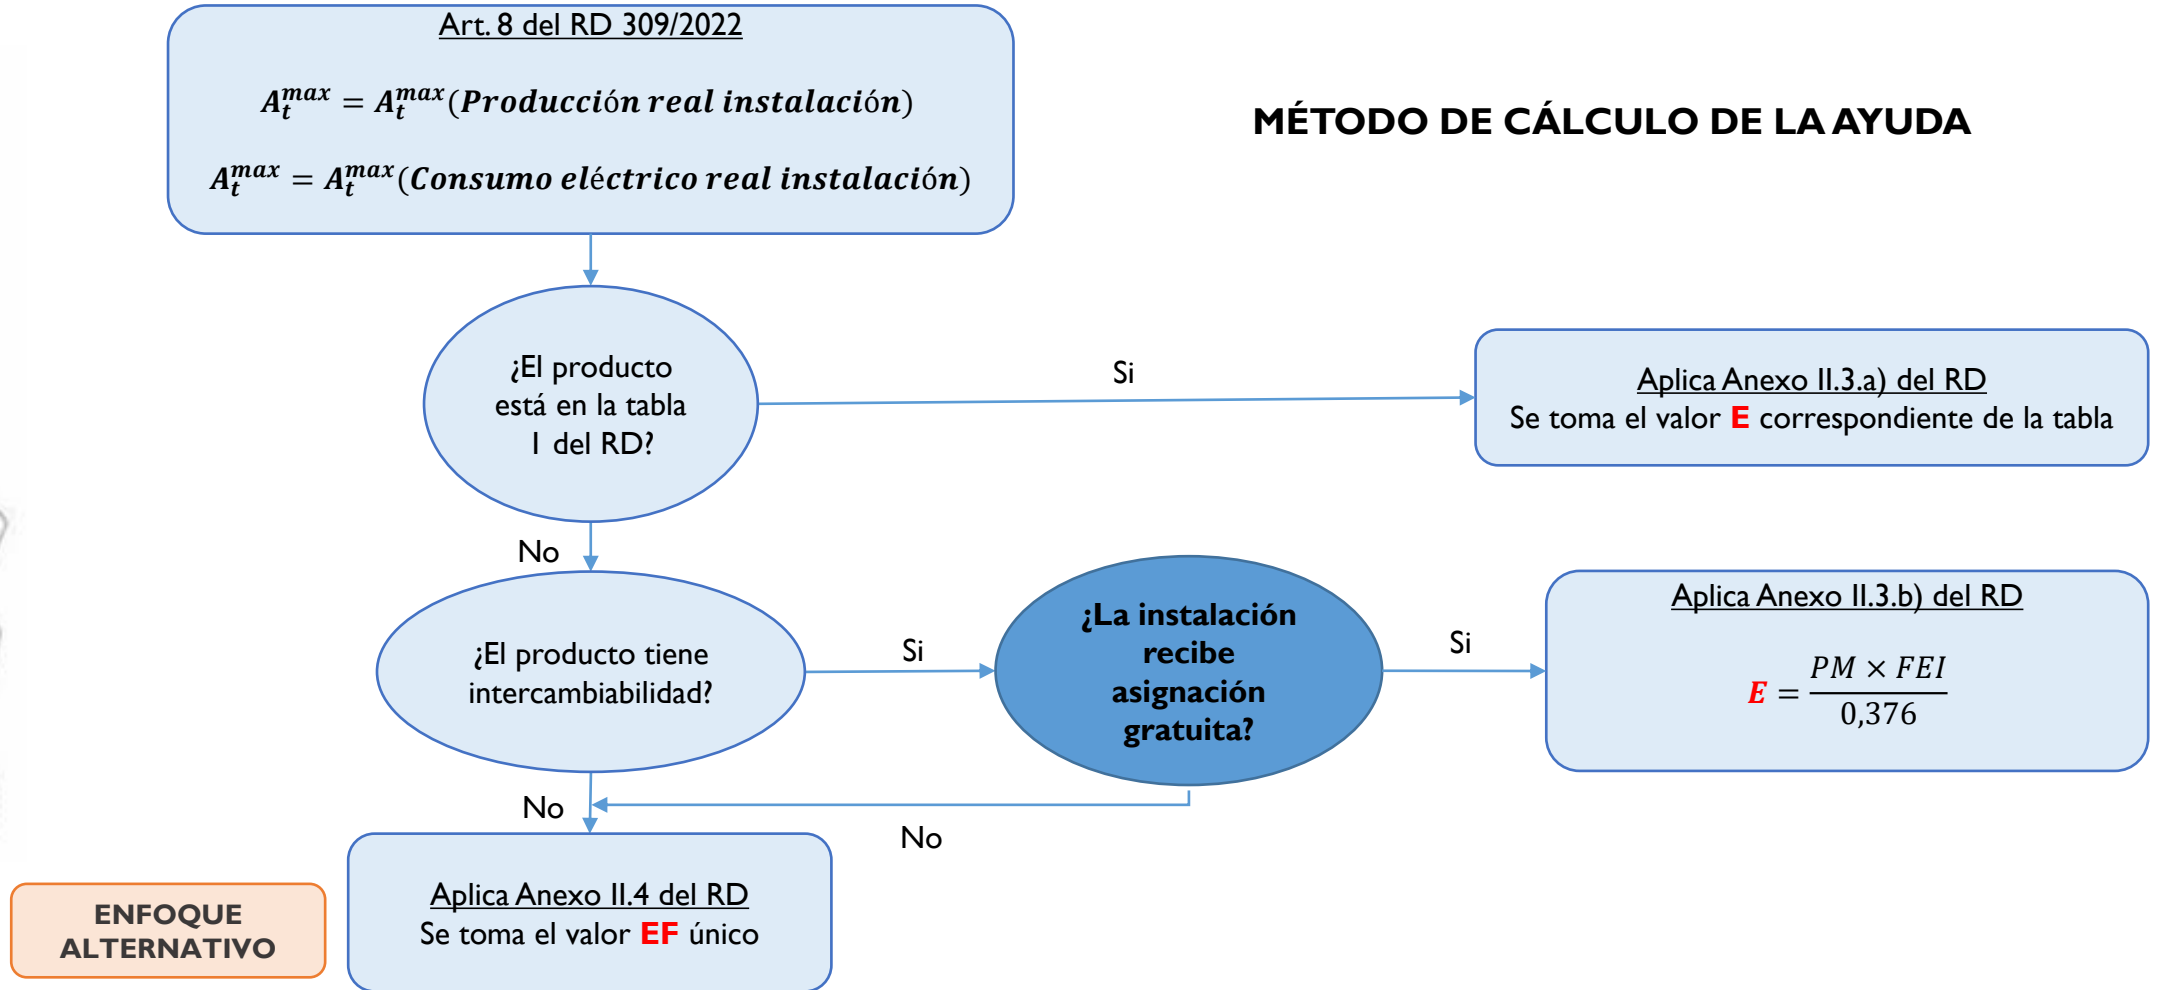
Art. 8 del RD 309/2022

$A_t^{max} = A_t^{max}(Producción\ real\ instalación)$

$A_t^{max} = A_t^{max}(Consumo\ eléctrico\ real\ instalación)$

MÉTODO DE CÁLCULO DE LA AYUDA

¿El producto está en la tabla I del RD?

Si

Aplica Anexo II.3.a) del RD
Se toma el valor E correspondiente de la tabla

No

¿El producto tiene intercambiabilidad?

Si

¿La instalación recibe asignación gratuita?

Si

Aplica Anexo II.3.b) del RD

$E = \frac{PM \times FEI}{0,376}$

No

No

ENFOQUE ALTERNATIVO

Aplica Anexo II.4 del RD
Se toma el valor EF único